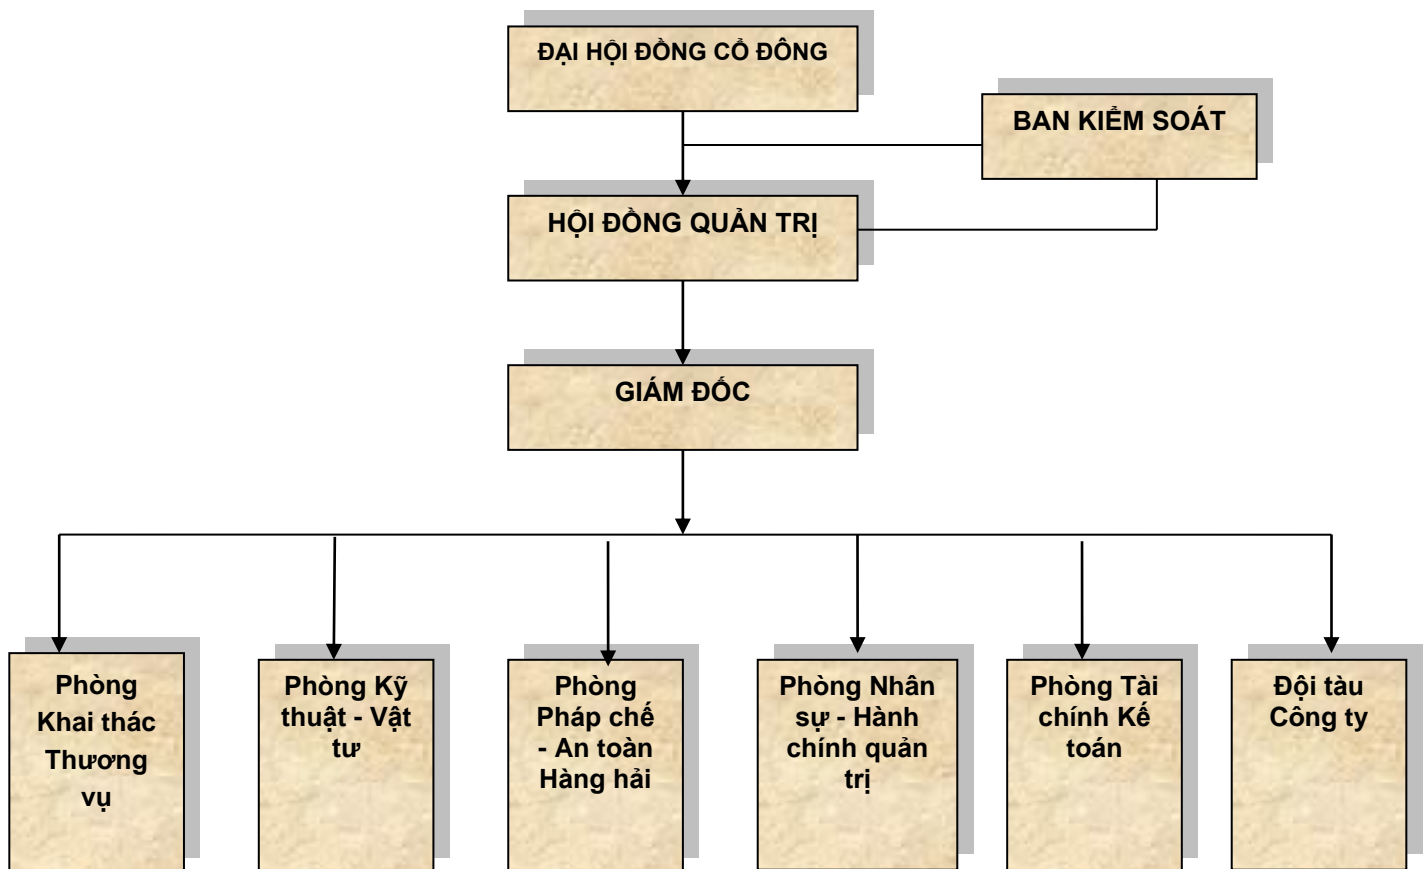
ĐẠI HỘI ĐỒNG CỔ ĐÔNG

BAN KIỂM SOÁT

HỘI ĐỒNG QUẢN TRỊ

GIÁM ĐỐC

Phòng Khai thác Thương vụ

Phòng Kỹ thuật - Vật tư

Phòng Pháp chế - An toàn Hàng hải

Phòng Nhân sự - Hành chính quản trị

Phòng Tài chính Kế toán

Đội tàu Công ty